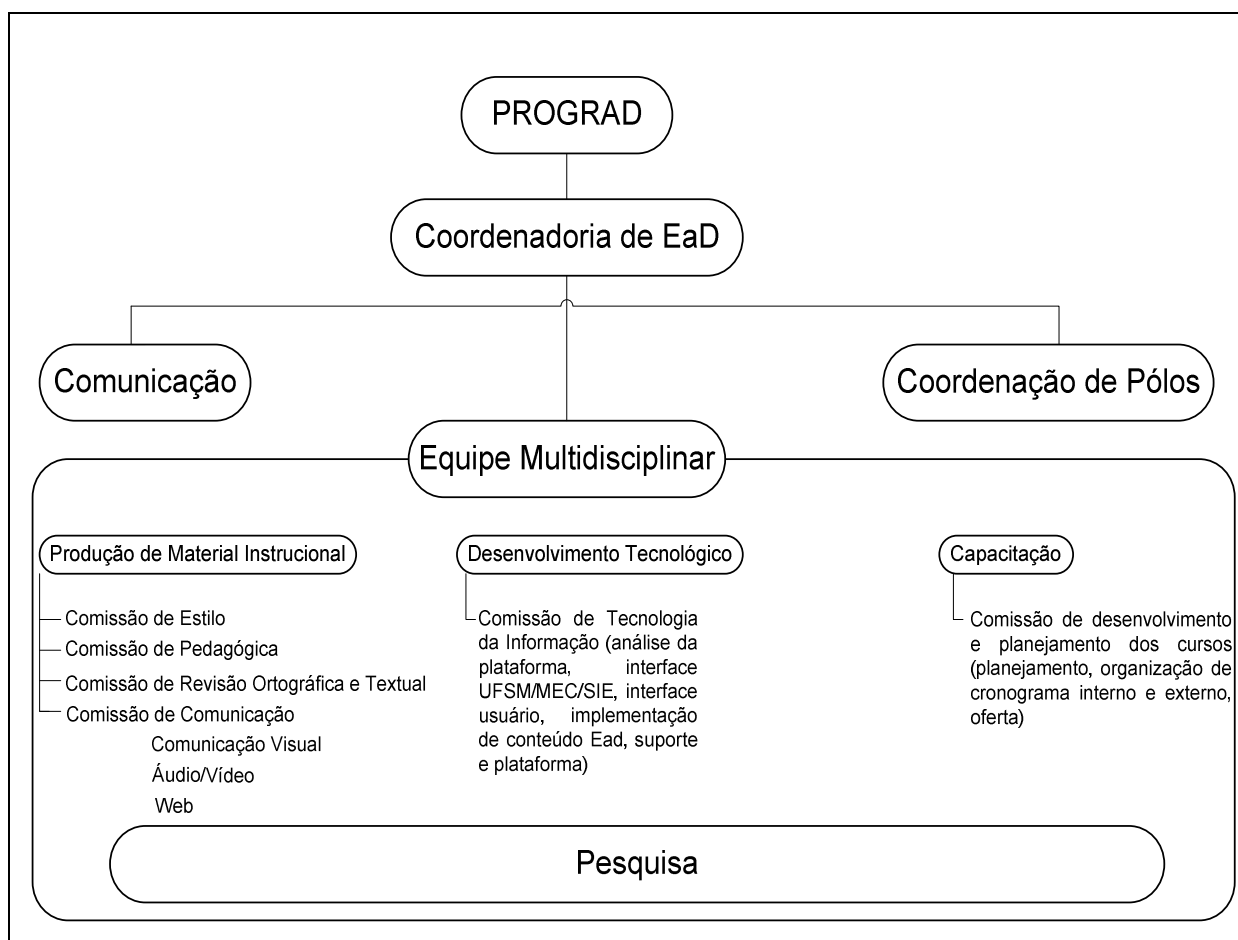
PROGRAD

Coordenadoria de EaD

Comunicação

Coordenação de Pólos

Equipe Multidisciplinar

Produção de Material Instrucional

Comissão de Estilo
Comissão de Pedagógica
Comissão de Revisão Ortográfica e Textual
Comissão de Comunicação
Comunicação Visual
Áudio/Vídeo
Web

Desenvolvimento Tecnológico

Comissão de Tecnologia da Informação (análise da plataforma, interface UFSM/MEC/SIE, interface usuário, implementação de conteúdo Ead, suporte e plataforma)

Capacitação

Comissão de desenvolvimento e planejamento dos cursos (planejamento, organização de cronograma interno e externo, oferta)

Pesquisa